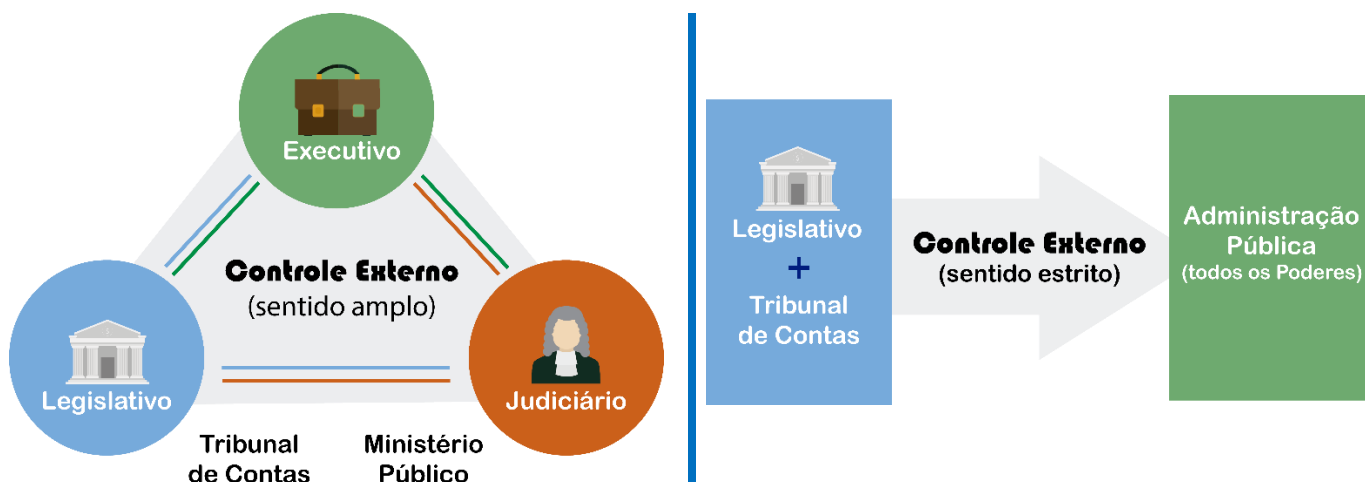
Executivo

Controle Externo
(sentido amplo)

Legislativo

Judiciário

Tribunal de Contas

Ministério Público

Legislativo
+
Tribunal de Contas

Controle Externo
(sentido estrito)

Administração Pública
(todos os Poderes)